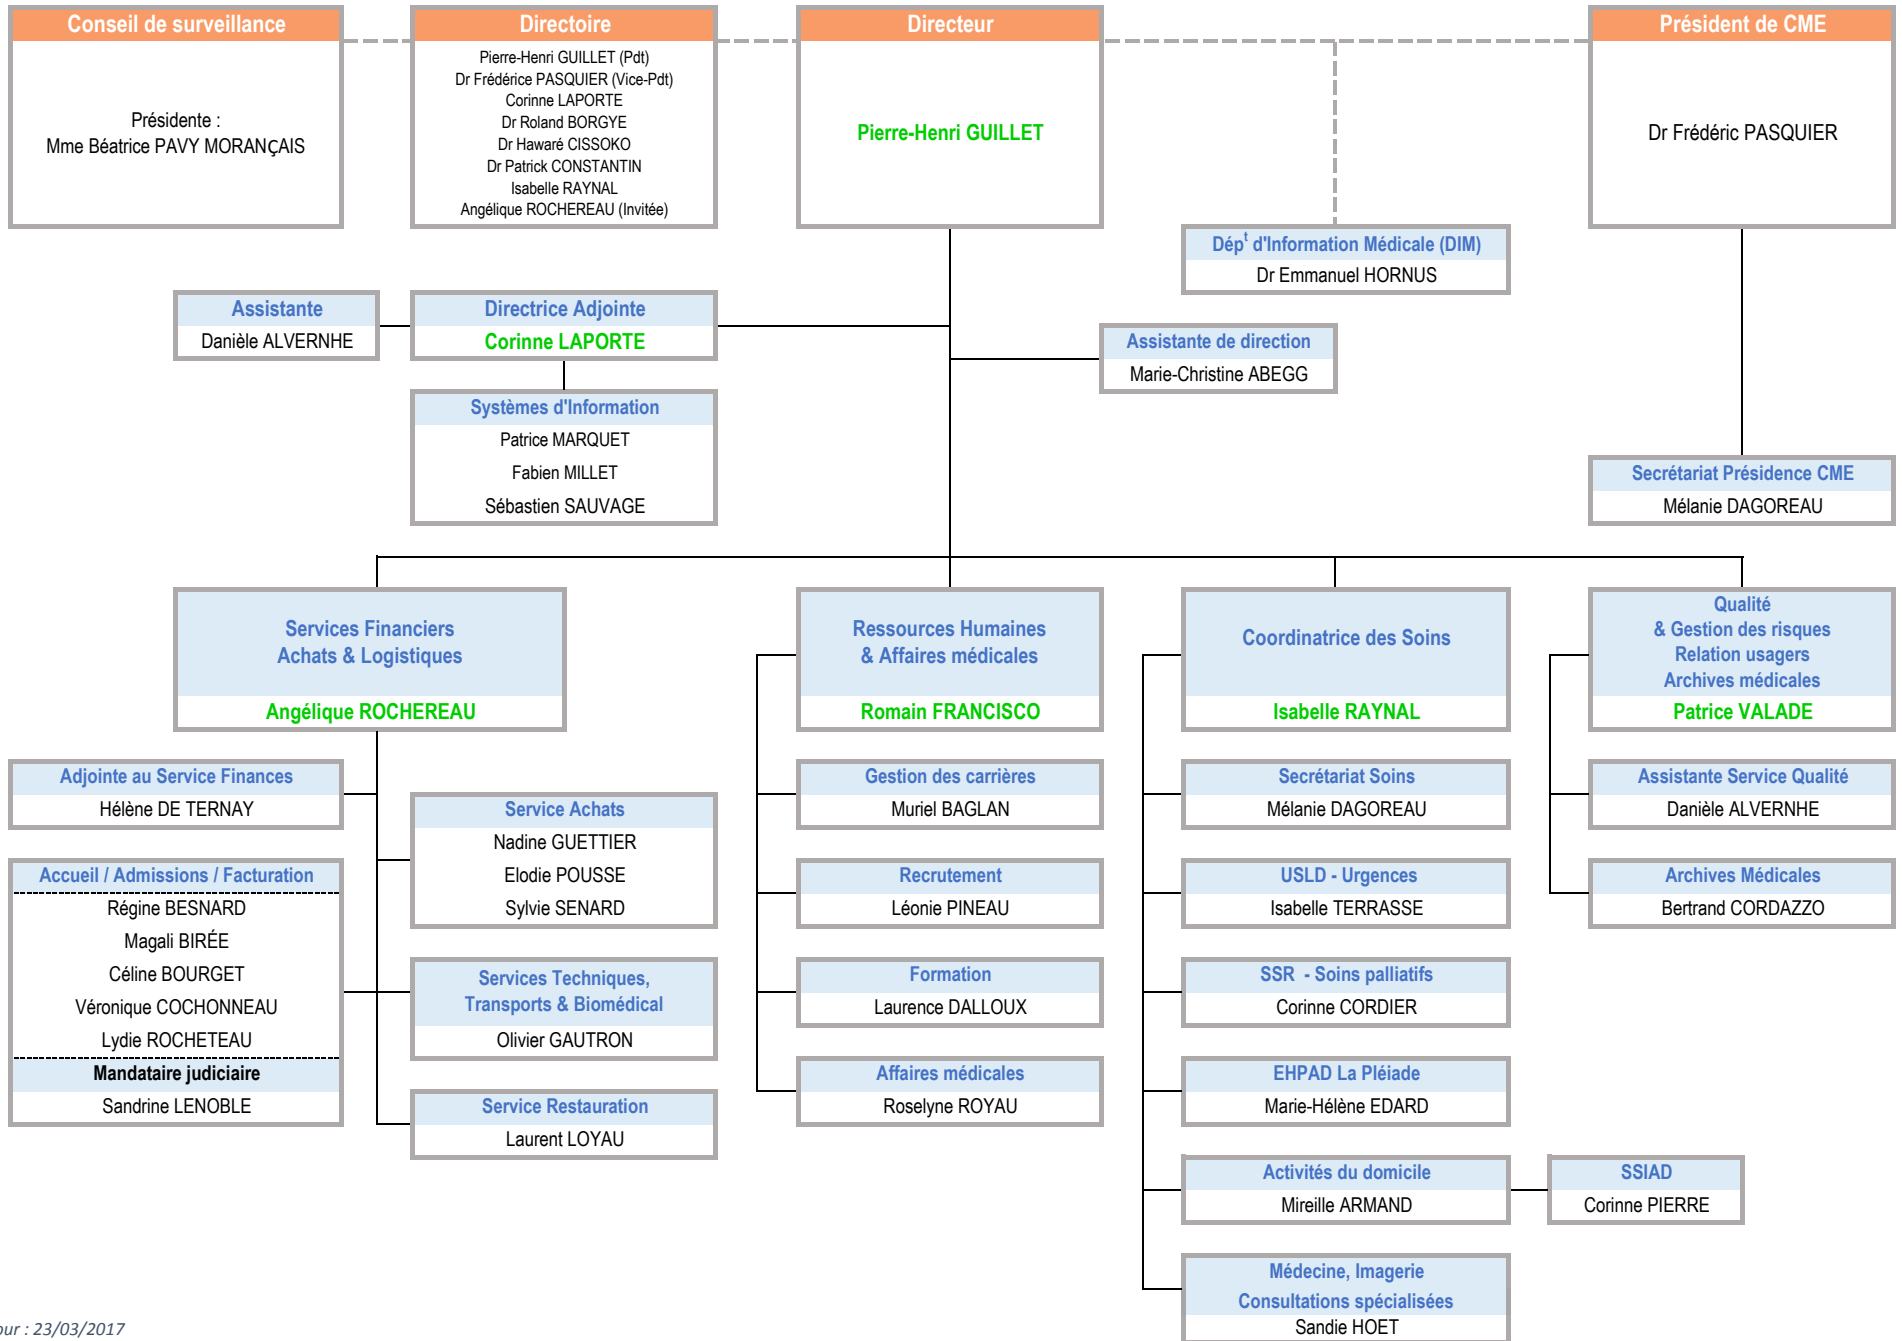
Conseil de surveillance

Présidente :
Mme Béatrice PAVY MORANÇAIS

Directoire

Pierre-Henri GUILLET (Pdt)
Dr Frédérice PASQUIER (Vice-Pdt)
Corinne LAPORTE
Dr Roland BORGYE
Dr Hawaré CISSOKO
Dr Patrick CONSTANTIN
Isabelle RAYNAL
Angélique ROCHEREAU (Invitée)

Directeur

Pierre-Henri GUILLET

Président de CME

Dr Frédéric PASQUIER

Dép$^{t}$ d'Information Médicale (DIM)
Dr Emmanuel HORNUS

Assistante
Danièle ALVERNHE

Directrice Adjointe
Corinne LAPORTE

Assistante de direction
Marie-Christine ABEGG

Systèmes d'Information
Patrice MARQUET
Fabien MILLET
Sébastien SAUVAGE

Secrétariat Présidence CME
Mélanie DAGOREAU

Services Financiers
Achats & Logistiques
Angélique ROCHEREAU

Ressources Humaines
& Affaires médicales
Romain FRANCISCO

Coordinatrice des Soins
Isabelle RAYNAL

Qualité
& Gestion des risques
Relation usagers
Archives médicales
Patrice VALADE

Adjointe au Service Finances
Hélène DE TERNAY

Service Achats
Nadine GUETTIER
Elodie POUSSE
Sylvie SENARD

Accueil / Admissions / Facturation
Régine BESNARD
Magali BIRÉE
Céline BOURGET
Véronique COCHONNEAU
Lydie ROCHETEAU
Mandataire judiciaire
Sandrine LENOBLE

Services Techniques,
Transports & Biomédical
Olivier GAUTRON

Service Restauration
Laurent LOYAU

Gestion des carrières
Muriel BAGLAN

Recrutement
Léonie PINEAU

Formation
Laurence DALLOUX

Affaires médicales
Roselyne ROYAU

Secrétariat Soins
Mélanie DAGOREAU

USLD - Urgences
Isabelle TERRASSE

SSR - Soins palliatifs
Corinne CORDIER

EHPAD La Pléiade
Marie-Hélène EDARD

Activités du domicile
Mireille ARMAND

SSIAD
Corinne PIERRE

Médecine, Imagerie
Consultations spécialisées
Sandie HOET

Assistante Service Qualité
Danièle ALVERNHE

Archives Médicales
Bertrand CORDAZZO

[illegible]ur : 23/03/2017